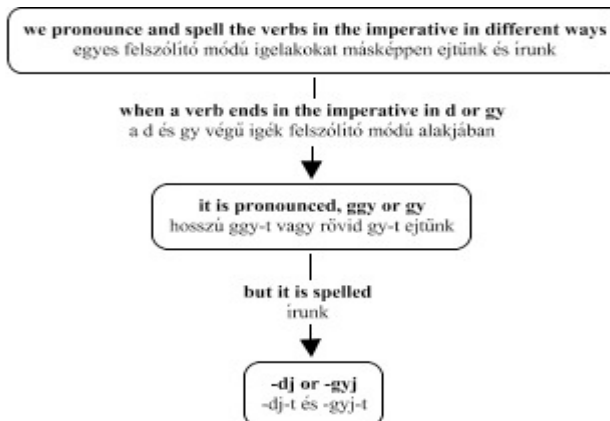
we pronounce and spell the verbs in the imperative in different ways
egyes felszólító módú igelakokat másképpen ejtünk és irunk

when a verb ends in the imperative in d or gy
a d és gy végű igék felszólító módú alakjában

it is pronounced, ggy or gy
hosszú ggy-t vagy rövid gy-t ejtünk

but it is spelled
irunk

-dj or -gyj
-dj-t és -gyj-t